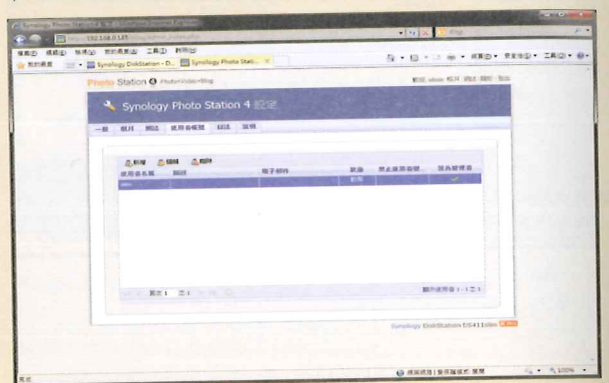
Synology Photo Station 4 設定

http://192.168.0.145

檔案(F) 編輯(E) 檢視(V) 我的最愛(A) 工具(T) 說明(H)

我的最愛

Synology DiskStation - D...

Synology Photo Stati...

Photo Station 6 Photo+Video+Blog

Synology Photo Station 4 設定

一般 相片 網誌 使用者帳號 日誌 說明

新增 編輯 刪除

| 使用者名稱 | 描述 | 電子郵件 | 群組 | 禁止使用者帳號 | 指派管理員 |
|---|---|---|---|---|---|
| admin | | | 群組 | | ✓ |

頁次 1 之 1

顯示使用者 1 - 1 之 1

Synology DiskStation DS411slim

完成

網際網路 | 受保護模式: 關閉

100%